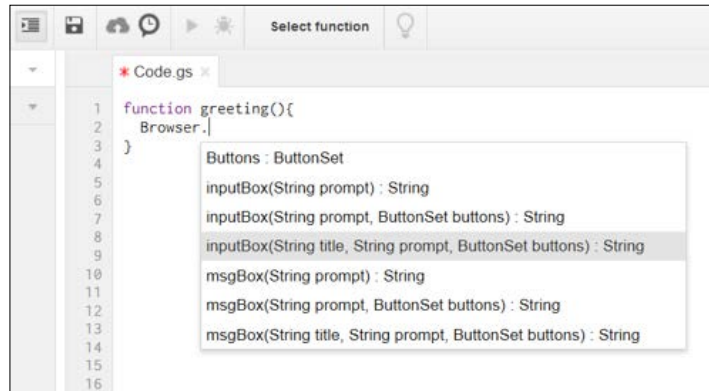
Select function

* Code.gs ×

1 function greeting(){
2   Browser.
3 }
4
5
6
7
8
9
10
11
12
13
14
15
16

Buttons : ButtonSet
inputBox(String prompt) : String
inputBox(String prompt, ButtonSet buttons) : String
inputBox(String title, String prompt, ButtonSet buttons) : String
msgBox(String prompt) : String
msgBox(String prompt, ButtonSet buttons) : String
msgBox(String title, String prompt, ButtonSet buttons) : String